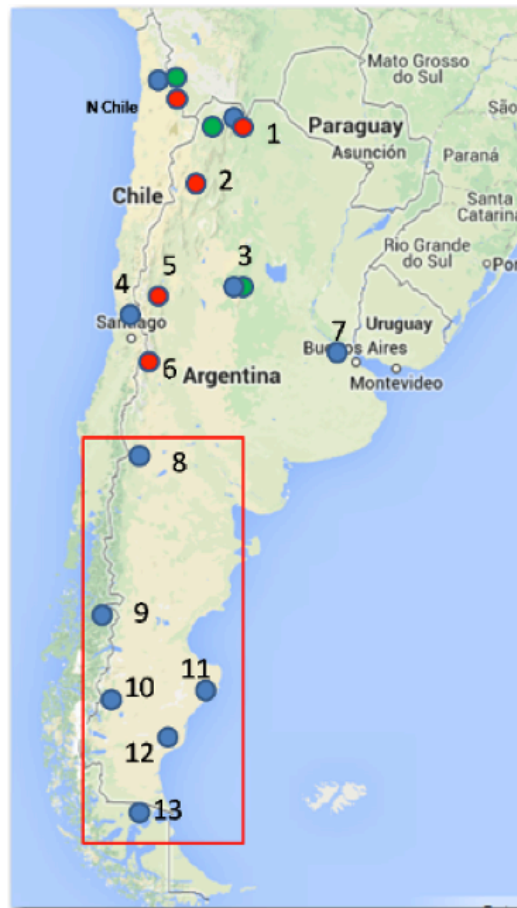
Mato Grosso do Sul

São

N Chile

1

Paraguay

Asunción

Paraná

2

Chile

Santa Catarina

3

Rio Grande do Sul

Po

5

4

Uruguay

Santiago

7

Buenos Aires

6

Montevideo

Argentina

8

9

11

10

12

13